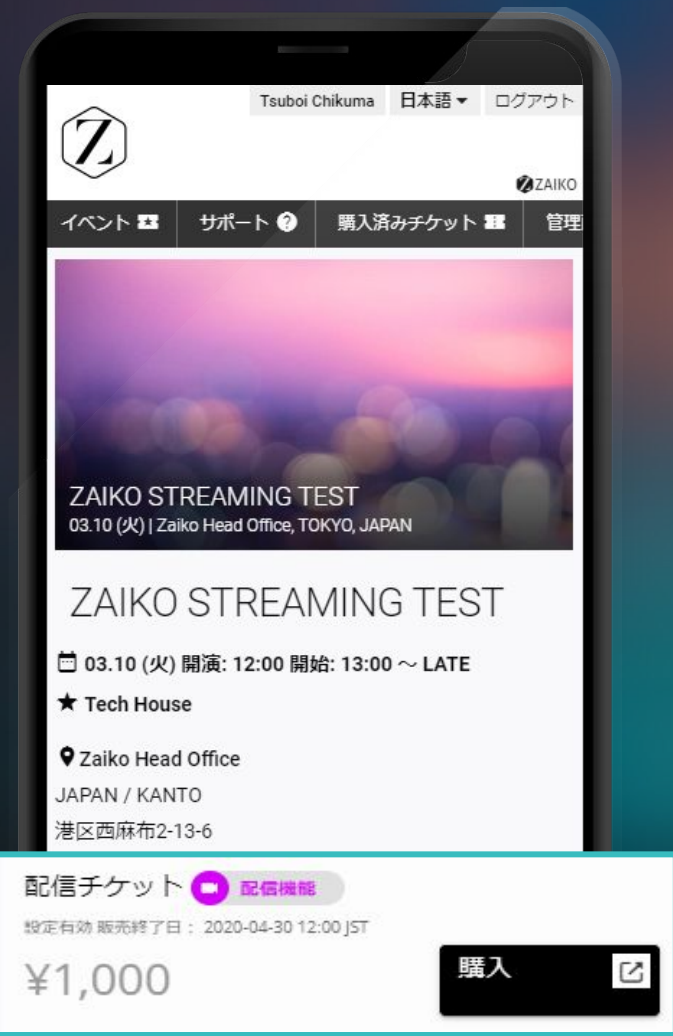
Tsuboi Chikuma
日本語
ログアウト

ZAIKO

イベント
サポート
購入済みチケット
管理

ZAIKO STREAMING TEST
03.10 (火) | Zaiko Head Office, TOKYO, JAPAN

ZAIKO STREAMING TEST

03.10 (火) 開演: 12:00 開始: 13:00 〜 LATE

Tech House

Zaiko Head Office
JAPAN / KANTO
港区西麻布2-13-6

配信チケット 配信機能
設定有効 販売終了日： 2020-04-30 12:00 JST
¥1,000
購入